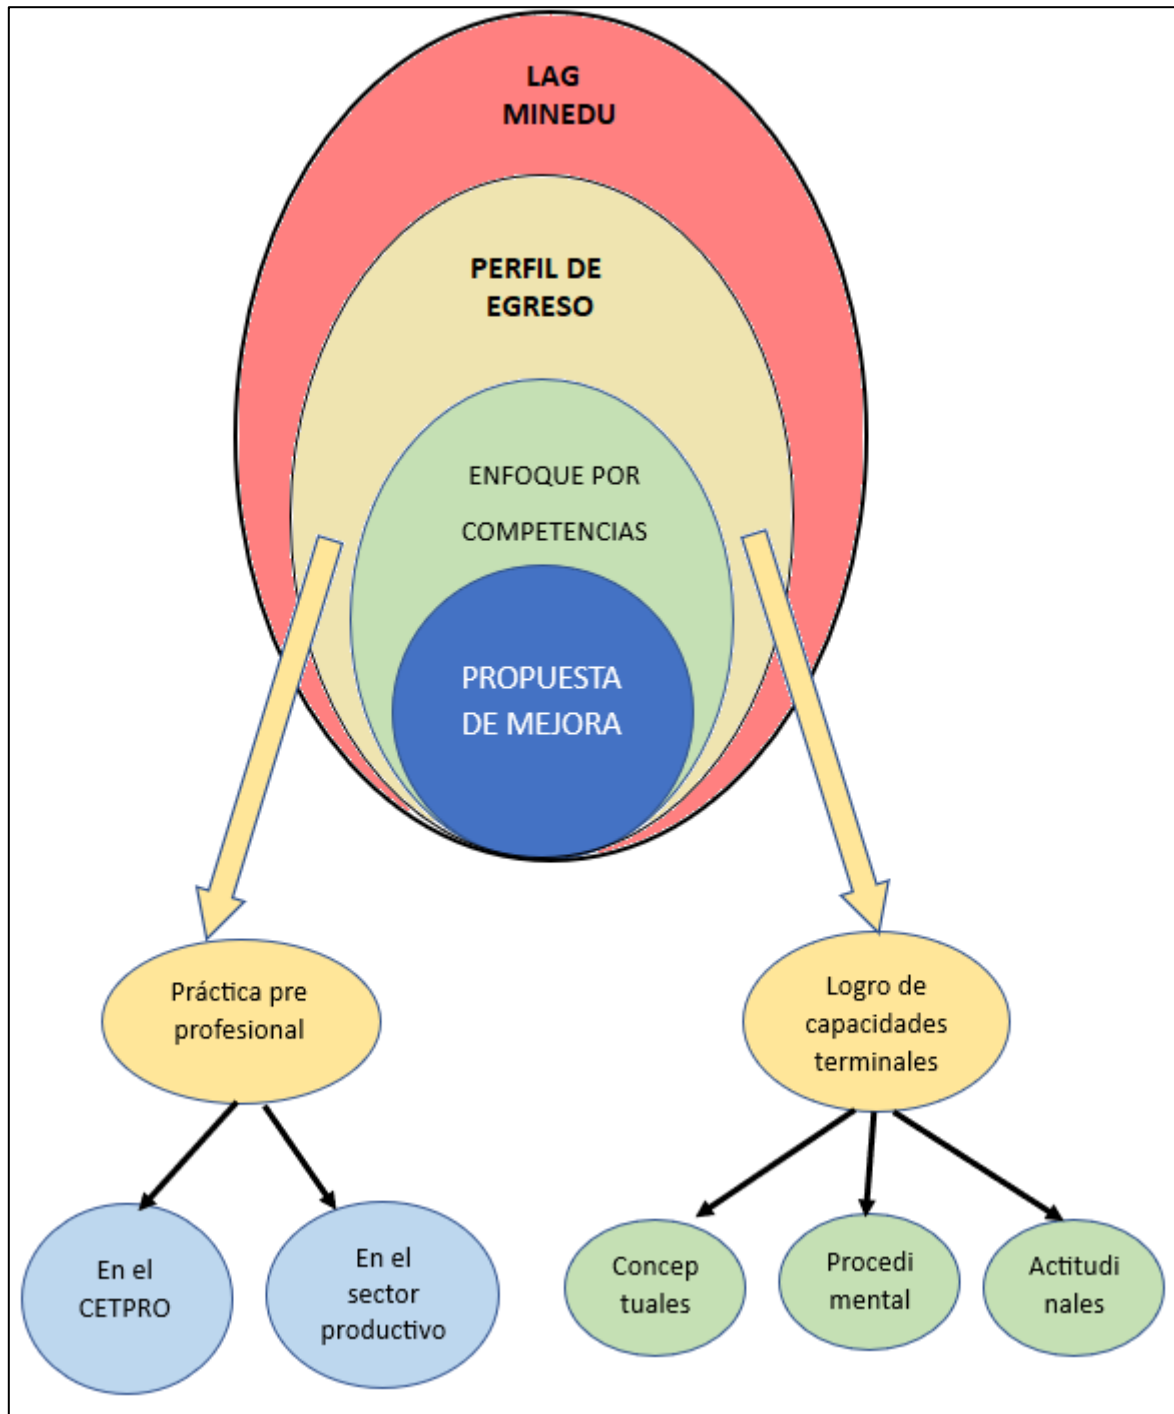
LAG MINEDU

PERFIL DE EGRESO

ENFOQUE POR COMPETENCIAS

PROPUESTA DE MEJORA

Práctica pre profesional

Logro de capacidades terminales

En el CETPRO

En el sector productivo

Concep tuales

Procedi mental

Actitudi nales